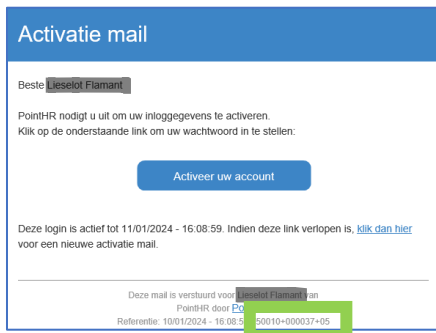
Activatie mail

Beste Lieselot Flamant

PointHR nodigt u uit om uw inloggegevens te activeren.
Klik op de onderstaande link om uw wachtwoord in te stellen:

Activeer uw account

Deze login is actief tot 11/01/2024 - 16:08:59. Indien deze link verlopen is, klik dan hier voor een nieuwe activatie mail.

Deze mail is verstuurd voor Lieselot Flamant van PointHR door Po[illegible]
Referentie: 10/01/2024 - 16:08:5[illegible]50010+000037+05